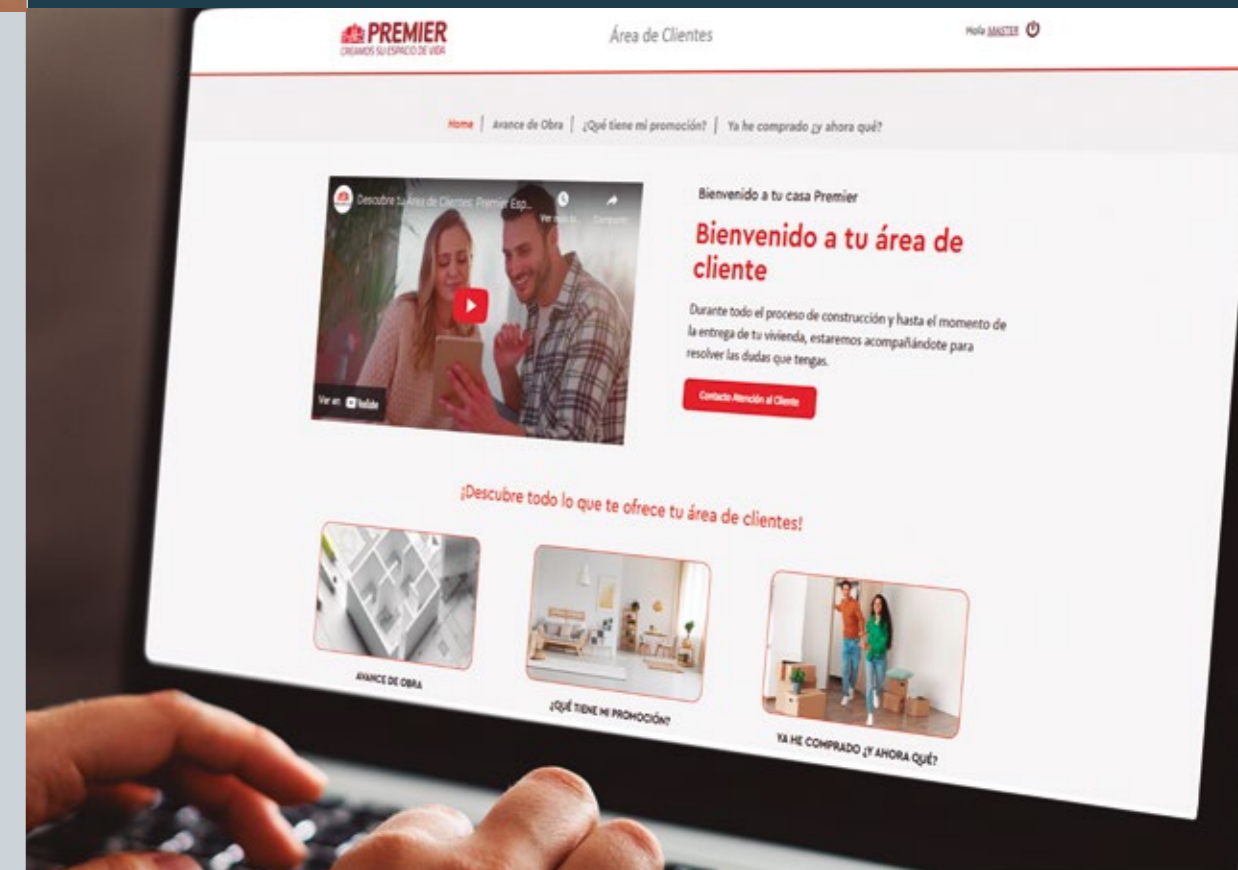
PREMIER
CREAMOS SU ESPACIO DE VIDA

Área de Clientes

Hola MASTER

Home | Avance de Obra | ¿Qué tiene mi promoción? | Ya he comprado ¿y ahora qué?

Descubre tu Área de Clientes: Premier Esp...

Ver más ta... Compartir

Ver en YouTube

Bienvenido a tu casa Premier

Bienvenido a tu área de cliente

Durante todo el proceso de construcción y hasta el momento de la entrega de tu vivienda, estaremos acompañándote para resolver las dudas que tengas.

Contacto Atención al Cliente

¡Descubre todo lo que te ofrece tu área de clientes!

AVANCE DE OBRA

¿QUÉ TIENE MI PROMOCIÓN?

YA HE COMPRADO ¿Y AHORA QUÉ?